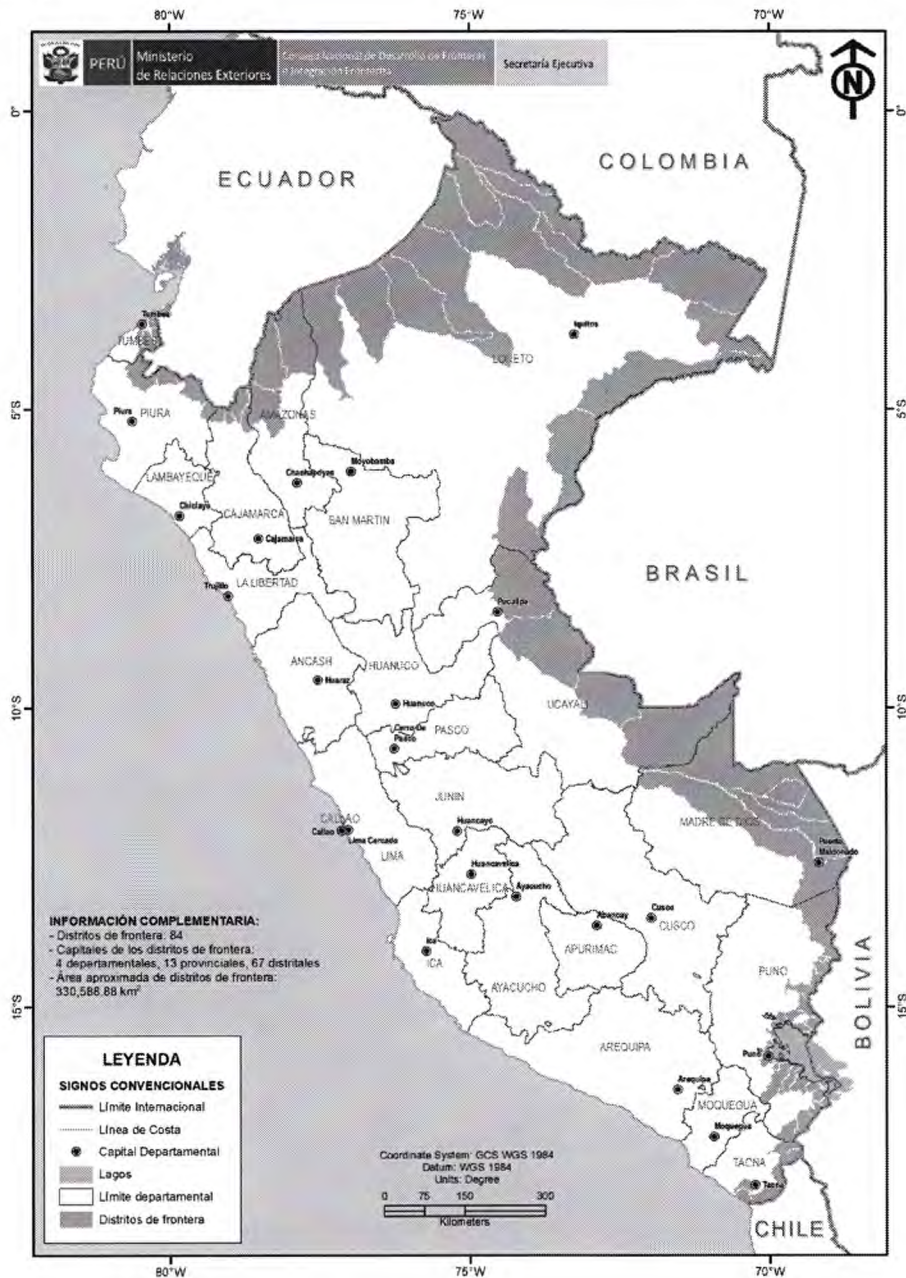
80°W
75°W
70°W

PERÚ Ministerio de Relaciones Exteriores
Consejo Nacional de Desarrollo de Fronteras e Integración Fronteriza
Secretaría Ejecutiva

N

0°
5°S
10°S
15°S

ECUADOR
COLOMBIA
BRASIL
BOLIVIA
CHILE

Tumbes
TUMBES
Piura
PIURA
AMAZONAS
LAMBAYEQUE
Chachapoyas
Moyobamba
Chiclayo
CAJAMARCA
Cajamarca
SAN MARTIN
Trujillo
LA LIBERTAD
Iquitos
LORETO
Pucallpa
ANCASH
Huaraz
HUANUCO
Huanuco
Cerro de Pasco
PASCO
UCAYALI
JUNIN
Huancayo
CALLAO
Callao
Lima Cercado
LIMA
MADRE DE DIOS
Puerto Maldonado
Huancavelica
HUANCAVELICA
Ayacucho
Abancay
Cusco
CUSCO
APURIMAC
Ica
ICA
AYACUCHO
PUNO
Puno
AREQUIPA
Arequipa
MOQUEGUA
Moquegua
TACNA
Tacna

INFORMACIÓN COMPLEMENTARIA:
- Distritos de frontera: 84
- Capitales de los distritos de frontera:
4 departamentales, 13 provinciales, 67 distritales
- Área aproximada de distritos de frontera:
330,586.88 km²

LEYENDA
SIGNOS CONVENCIONALES
Límite Internacional
Línea de Costa
Capital Departamental
Lagos
Límite departamental
Distritos de frontera

Coordinate System: GCS WGS 1984
Datum: WGS 1984
Units: Degree
0 75 150 300
Kilometers